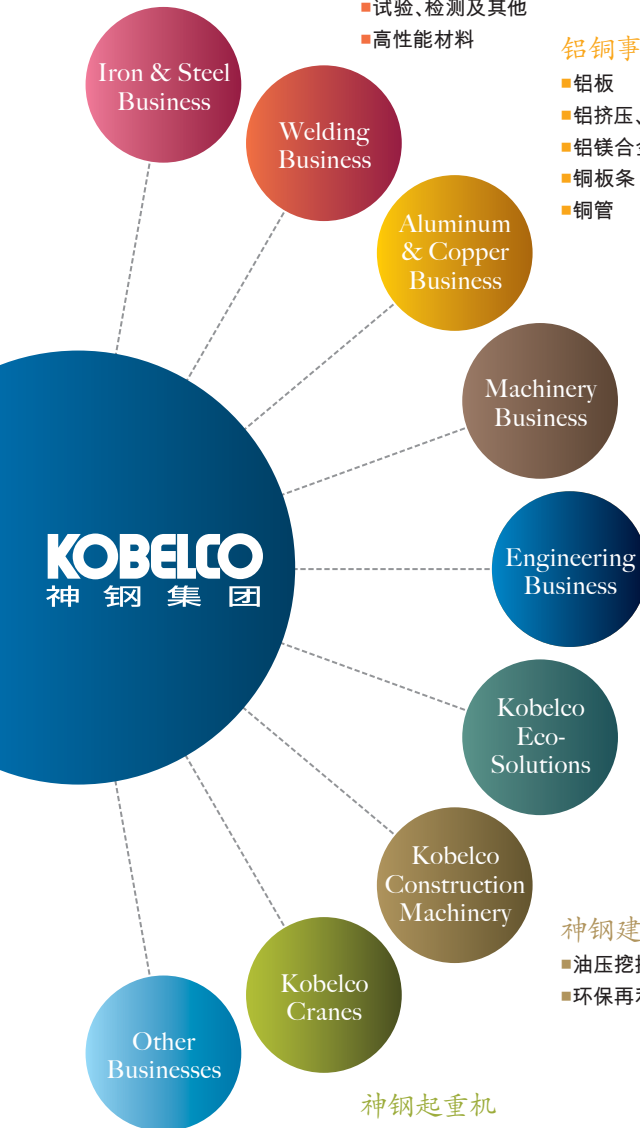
■试验、检测及其他
■高性能材料

铝铜事
■铝板
■铝挤压、
■铝镁合
■铜板条
■铜管

Iron & Steel Business

Welding Business

Aluminum & Copper Business

Machinery Business

Engineering Business

Kobelco Eco-Solutions

Kobelco Construction Machinery

Kobelco Cranes

Other Businesses

KOBELCO
神 钢 集 团

神钢建
■油压挖
■环保再

神钢起重机